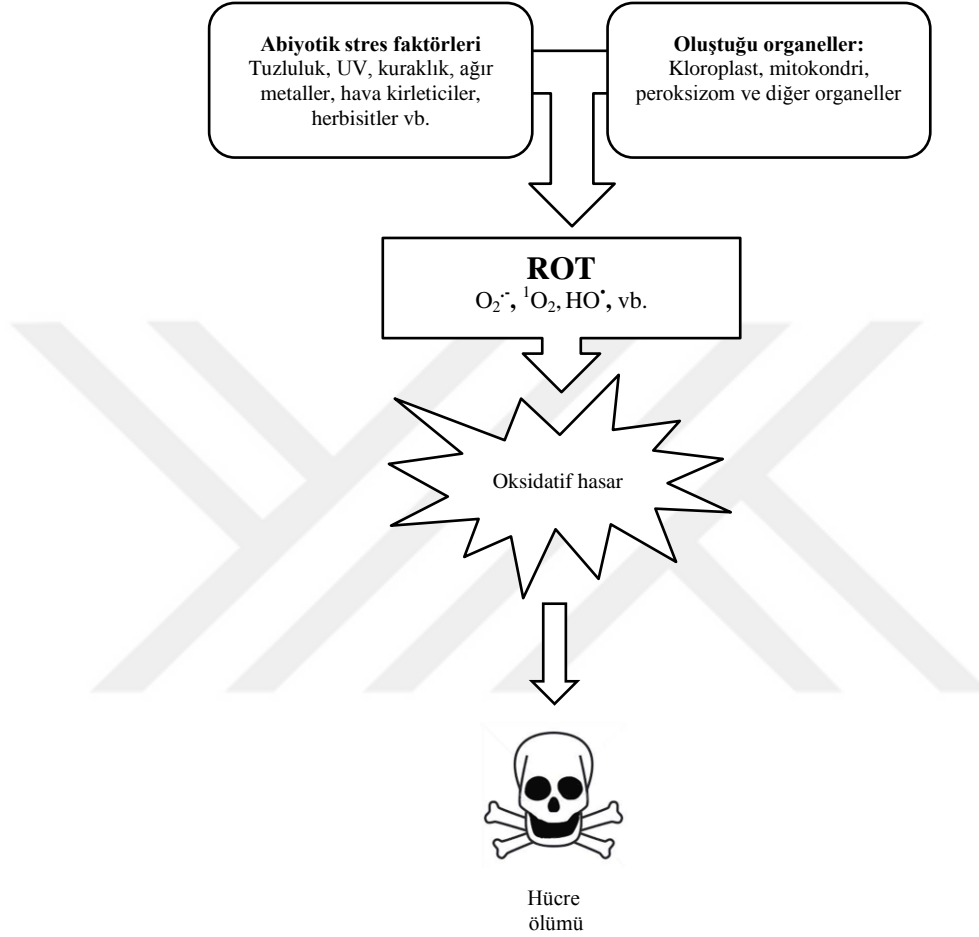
**Abiyotik stres faktörleri**
Tuzluluk, UV, kuraklık, ağır metaller, hava kirleticiler, herbisitler vb.

**Oluştuğu organeller:**
Kloroplast, mitokondri, peroksizom ve diğer organeller

**ROT**
$O_2^{\cdot-}$, $^1O_2$, $HO^{\cdot}$, vb.

Oksidatif hasar

Hücre ölümü